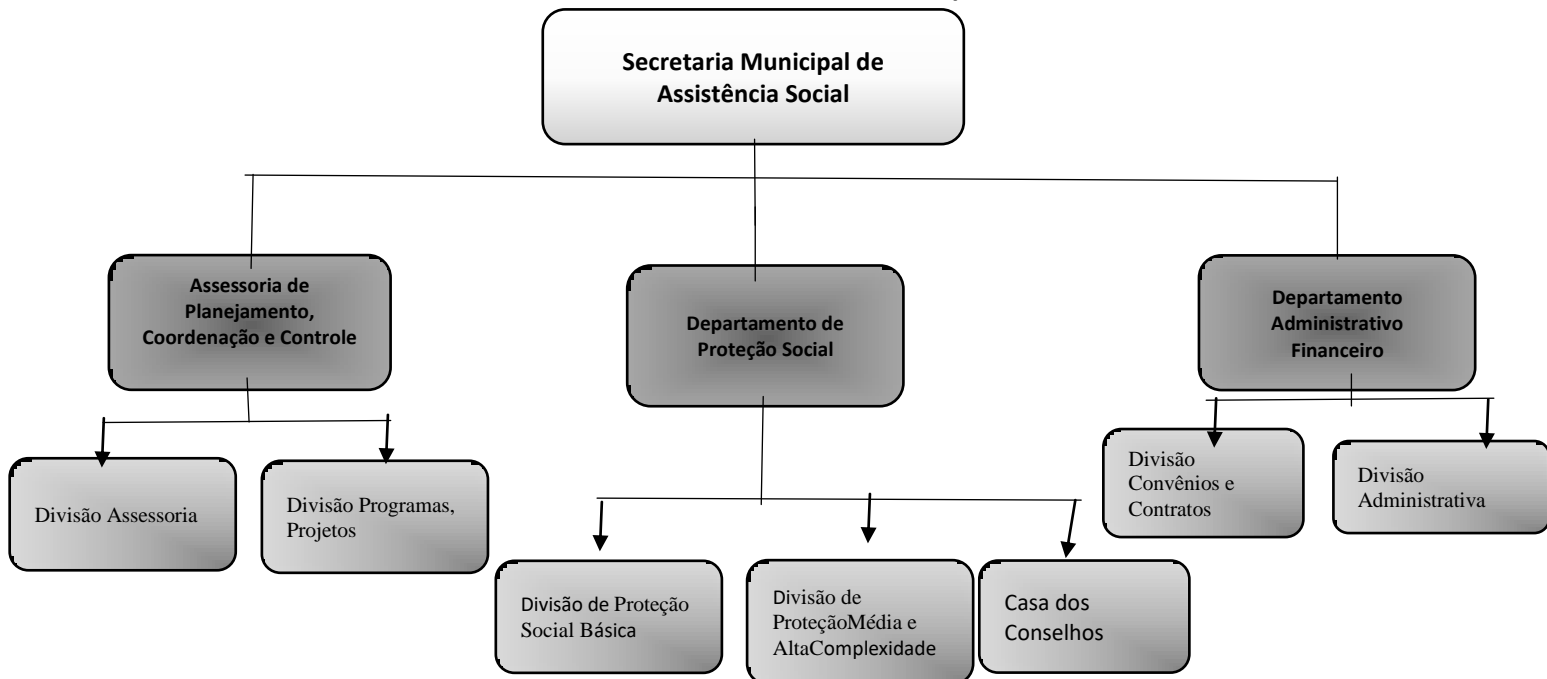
Secretaria Municipal de Assistência Social

Assessoria de Planejamento, Coordenação e Controle

Departamento de Proteção Social

Departamento Administrativo Financeiro

Divisão Assessoria

Divisão Programas, Projetos

Divisão de Proteção Social Básica

Divisão de ProteçãoMédia e AltaComplexidade

Casa dos Conselhos

Divisão Convênios e Contratos

Divisão Administrativa